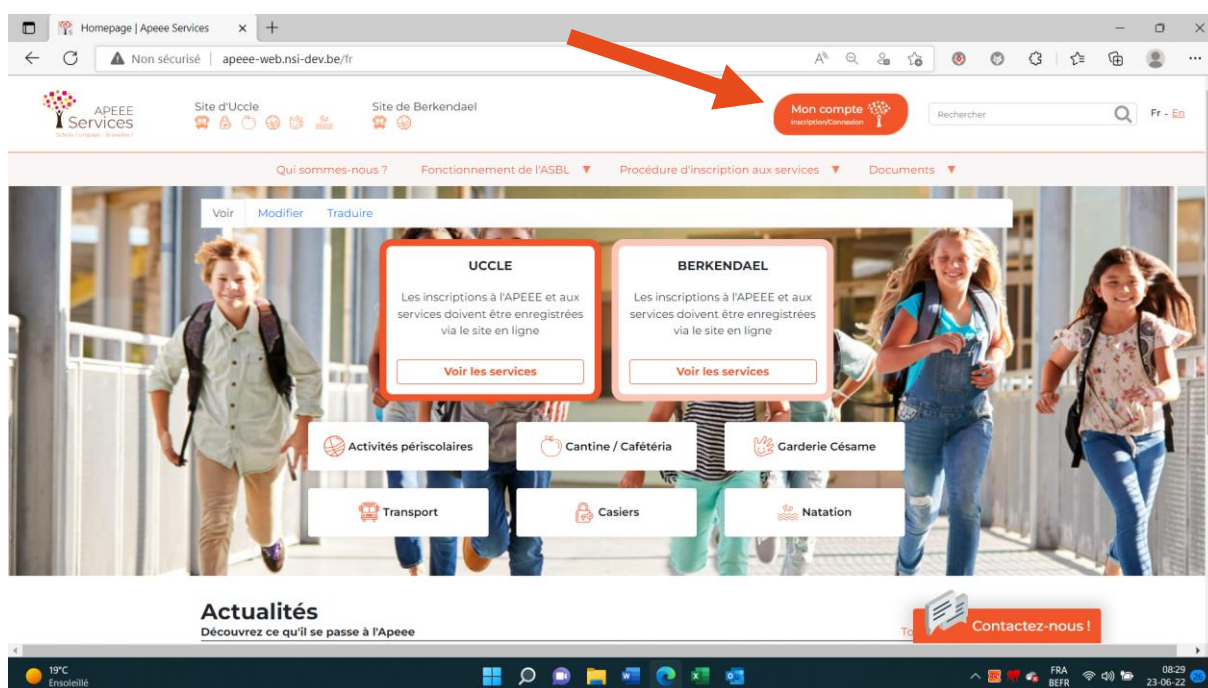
Homepage | Apeee Services

Non sécurisé | apeee-web.nsi-dev.be/fr

APEEE Services

Site d'Uccle

Site de Berkendael

Mon compte
Inscription/Connexion

Rechercher

Fr - En

Qui sommes-nous ?   Fonctionnement de l'ASBL ▼   Procédure d'inscription aux services ▼   Documents ▼

Voir   Modifier   Traduire

UCCLE

Les inscriptions à l'APEEE et aux services doivent être enregistrées via le site en ligne

Voir les services

BERKENDAEL

Les inscriptions à l'APEEE et aux services doivent être enregistrées via le site en ligne

Voir les services

Activités périscolaires

Cantine / Cafétéria

Garderie Césame

Transport

Casiers

Natation

Actualités

Découvrez ce qu'il se passe à l'Apeee

To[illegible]

Contactez-nous !

19°C
Ensoleillé

FRA
BEFR

08:29
23-06-22